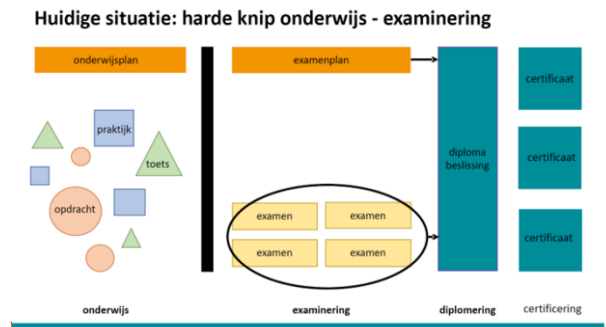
Huidige situatie: harde knip onderwijs - examinering

onderwijsplan

praktijk

toets

opdracht

examenplan

examen

examen

examen

examen

diploma beslissing

certificaat

certificaat

certificaat

onderwijs

examinering

diplomering

certificering